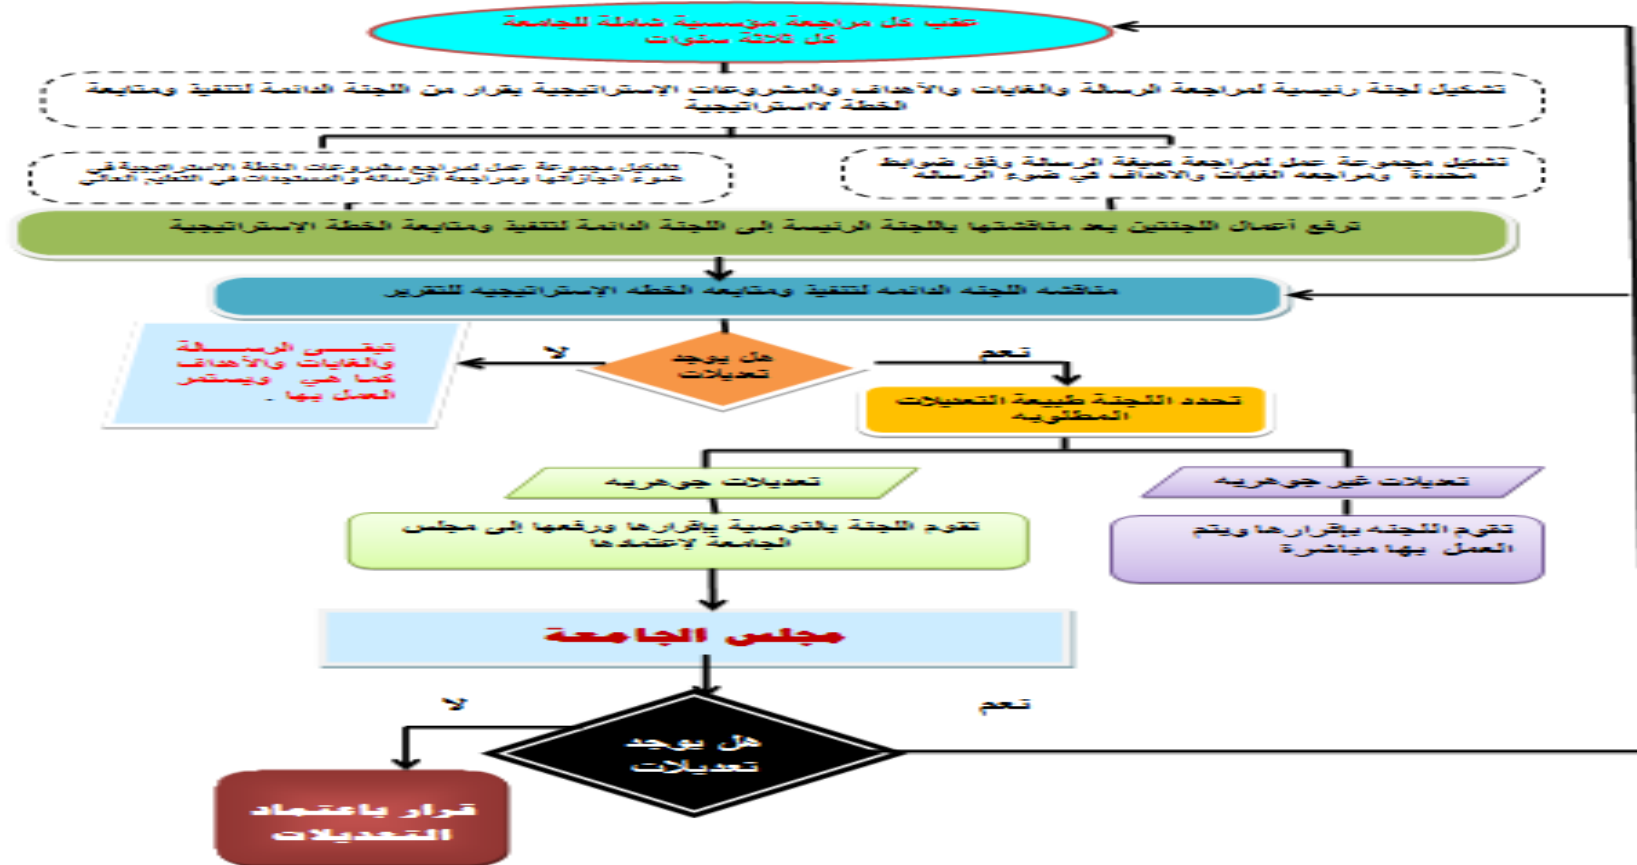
عقب كل مراجعة مؤسسية شاملة للجامعة كل ثلاثة سنوات

تشكيل لجنة رئيسية لمراجعة الرسالة والغايات والأهداف والمشروعات الاستراتيجية بقرار من اللجنة الدائمة لتنفية ومتابعة الخطة لاستراتيجية

تشكيل مجموعة عمل لمراجعة صيغة الرسالة وفق ضوابط محددة ومراجعة الغايات والأهداف في ضوء الرسالة

تشكيل مجموعة عمل لمراجع مشروعات الخطة الاستراتيجية في ضوء انجازاتها ومراجعة الرسالة والمستجدات في التعليم العالي

ترفع أعمال اللجنتين بعد مناقشتها باللجنة الرئيسة إلى اللجنة الدائمة لتنفية ومتابعة الخطة الإستراتيجية

مناقشه اللجنه الدائمه لتنفية ومتابعه الخطه الاستراتيجيه للتقرير

هل يوجد تعديلات

لا

نعم

تبقى الرسالة والغايات والأهداف كما هي ويستمر العمل بها .

تحدد اللجنة طبيعة التعديلات المطلوبه

تعديلات جوهريه

تعديلات غير جوهريه

تقوم اللجنة بالتوصية بإقرارها ورفعها إلى مجلس الجامعة لاعتمادها

تقوم اللجنه بإقرارها ويتم العمل بها مباشرة

مجلس الجامعة

لا

نعم

هل يوجد تعديلات

قرار باعتماد التعديلات